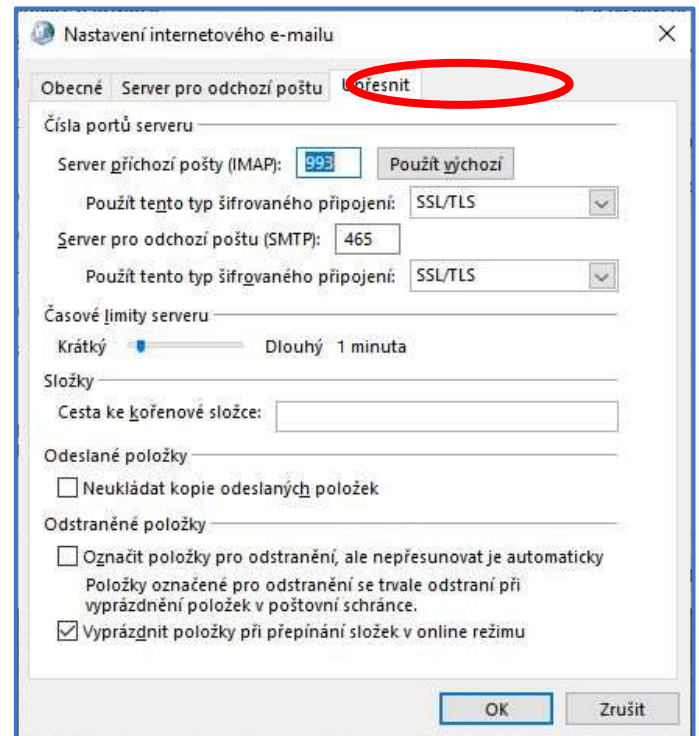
Nastavení internetového e-mailu

Obecné | Server pro odchozí poštu | Upřesnit

Čísla portů serveru

Server příchozí pošty (IMAP): 993 Použít výchozí

Použít tento typ šifrovaného připojení: SSL/TLS

Server pro odchozí poštu (SMTP): 465

Použít tento typ šifrovaného připojení: SSL/TLS

Časové limity serveru

Krátký Dlouhý 1 minuta

Složky

Cesta ke kořenové složce:

Odeslané položky

Neukládat kopie odeslaných položek

Odstraněné položky

Označit položky pro odstranění, ale nepřesunovat je automaticky

Položky označené pro odstranění se trvale odstraní při vyprázdnění položek v poštovní schránce.

Vyprázdnit položky při přepínání složek v online režimu

OK Zrušit